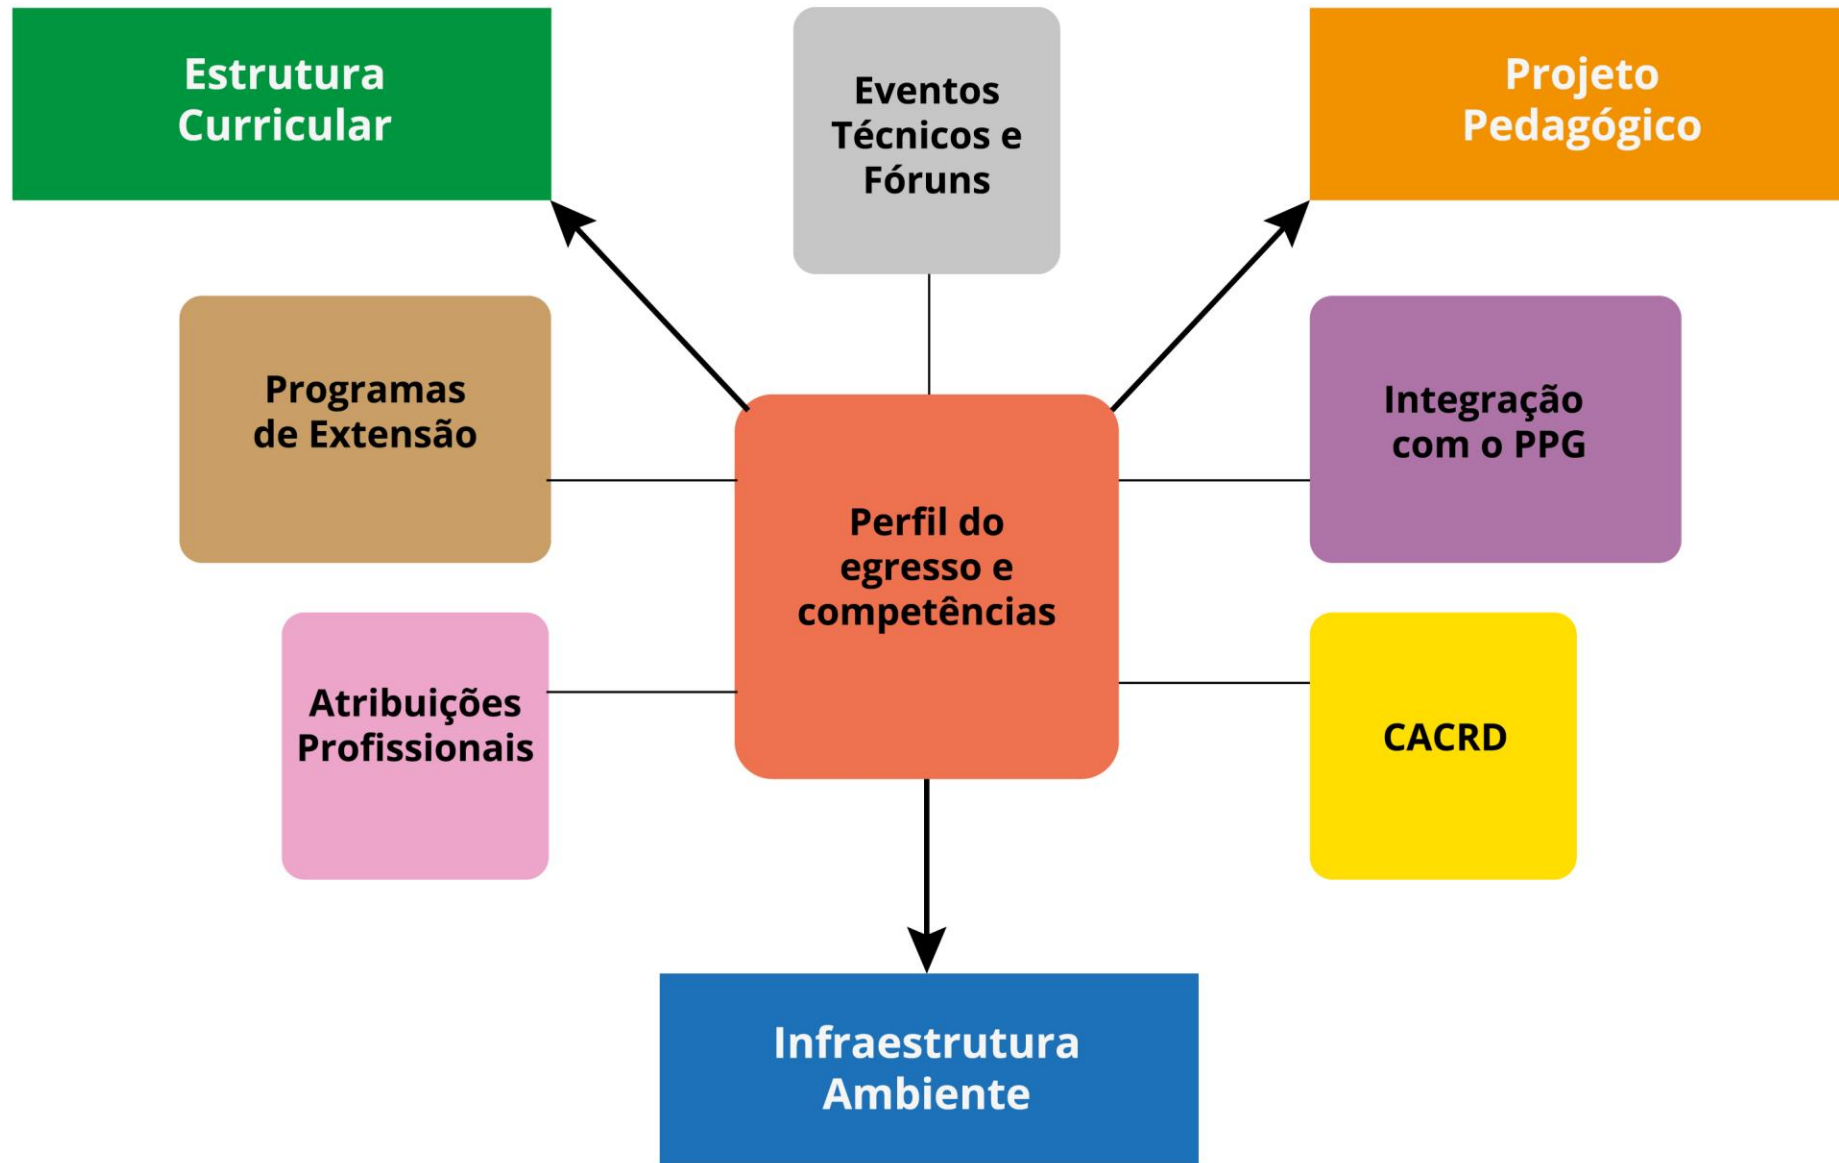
Estrutura Curricular

Eventos Técnicos e Fóruns

Projeto Pedagógico

Programas de Extensão

Integração com o PPG

Perfil do egresso e competências

Atribuições Profissionais

CACRD

Infraestrutura Ambiente